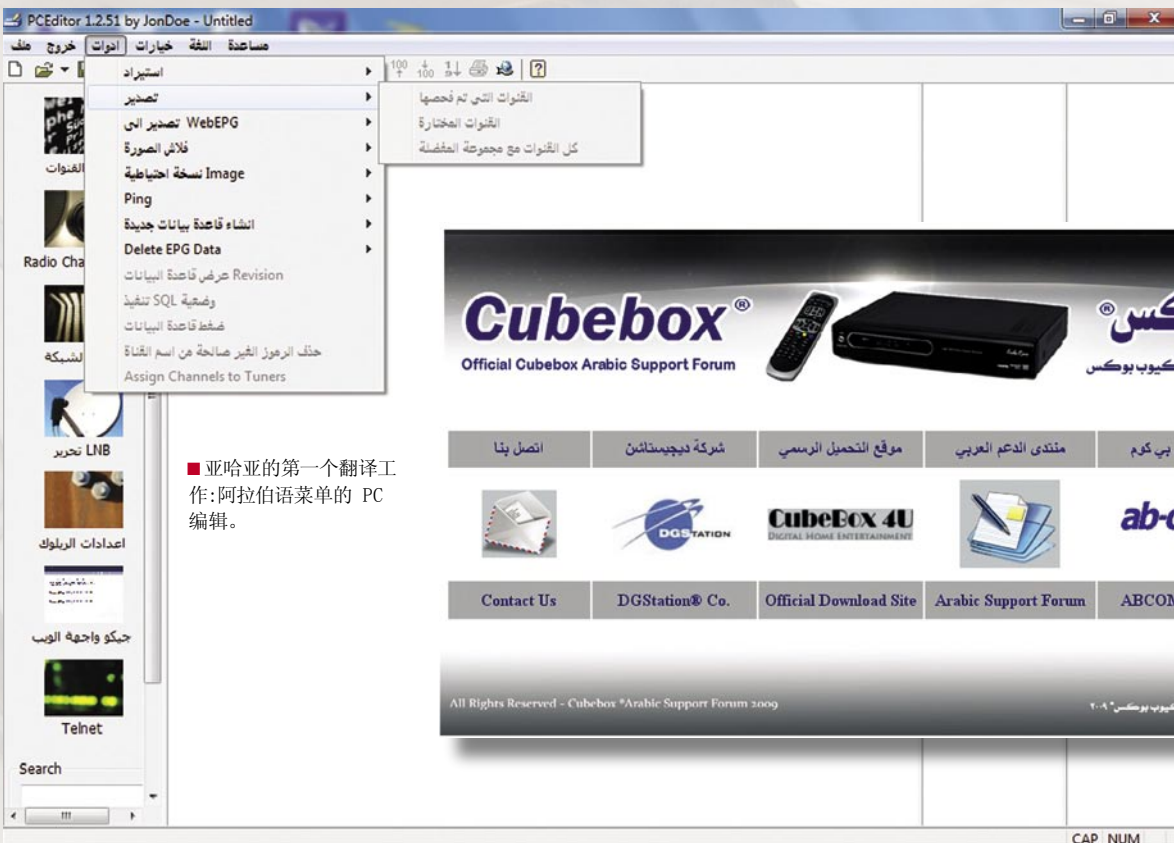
PCEditor 1.2.51 by JonDoe - Untitled

ملف خروج ادوات خيارات اللغة مساعدة

استيراد
تصدير
تصدير الى WebEPG
فلاش الصورة
نسخة احتياطية Image
Ping
انشاء قاعدة بيانات جديدة
Delete EPG Data
عرض قاعدة البيانات Revision
وضعية SQL تنفيذ
ضغط قاعدة البيانات
حذف الرموز الغير صالحة من اسم القناة
Assign Channels to Tuners

القنوات التي تم فحصها
القنوات المختارة
كل القنوات مع مجموعة المفضلة

القنوات
Radio Cha
الشبكة
تحرير LNB
اعدادات الريلوك
جيكو واجهة الويب
Telnet
Search

■ 亚哈亚的第一个翻译工作:阿拉伯语菜单的 PC 编辑。

Cubebox®
Official Cubebox Arabic Support Forum
كس®
كيوب بوكس

اتصل بنا
شركة ديجيستاشن
موقع التحميل الرسمي
منتدى الدعم العربي
بي كوم

DGSTATION
CubeBox 4U
DIGITAL HOME ENTERTAINMENT
ab-c

Contact Us
DGStation® Co.
Official Download Site
Arabic Support Forum
ABCOM

All Rights Reserved - Cubebox *Arabic Support Forum 2009
كيوب بوكس* ٢٠٠٩

CAP NUM